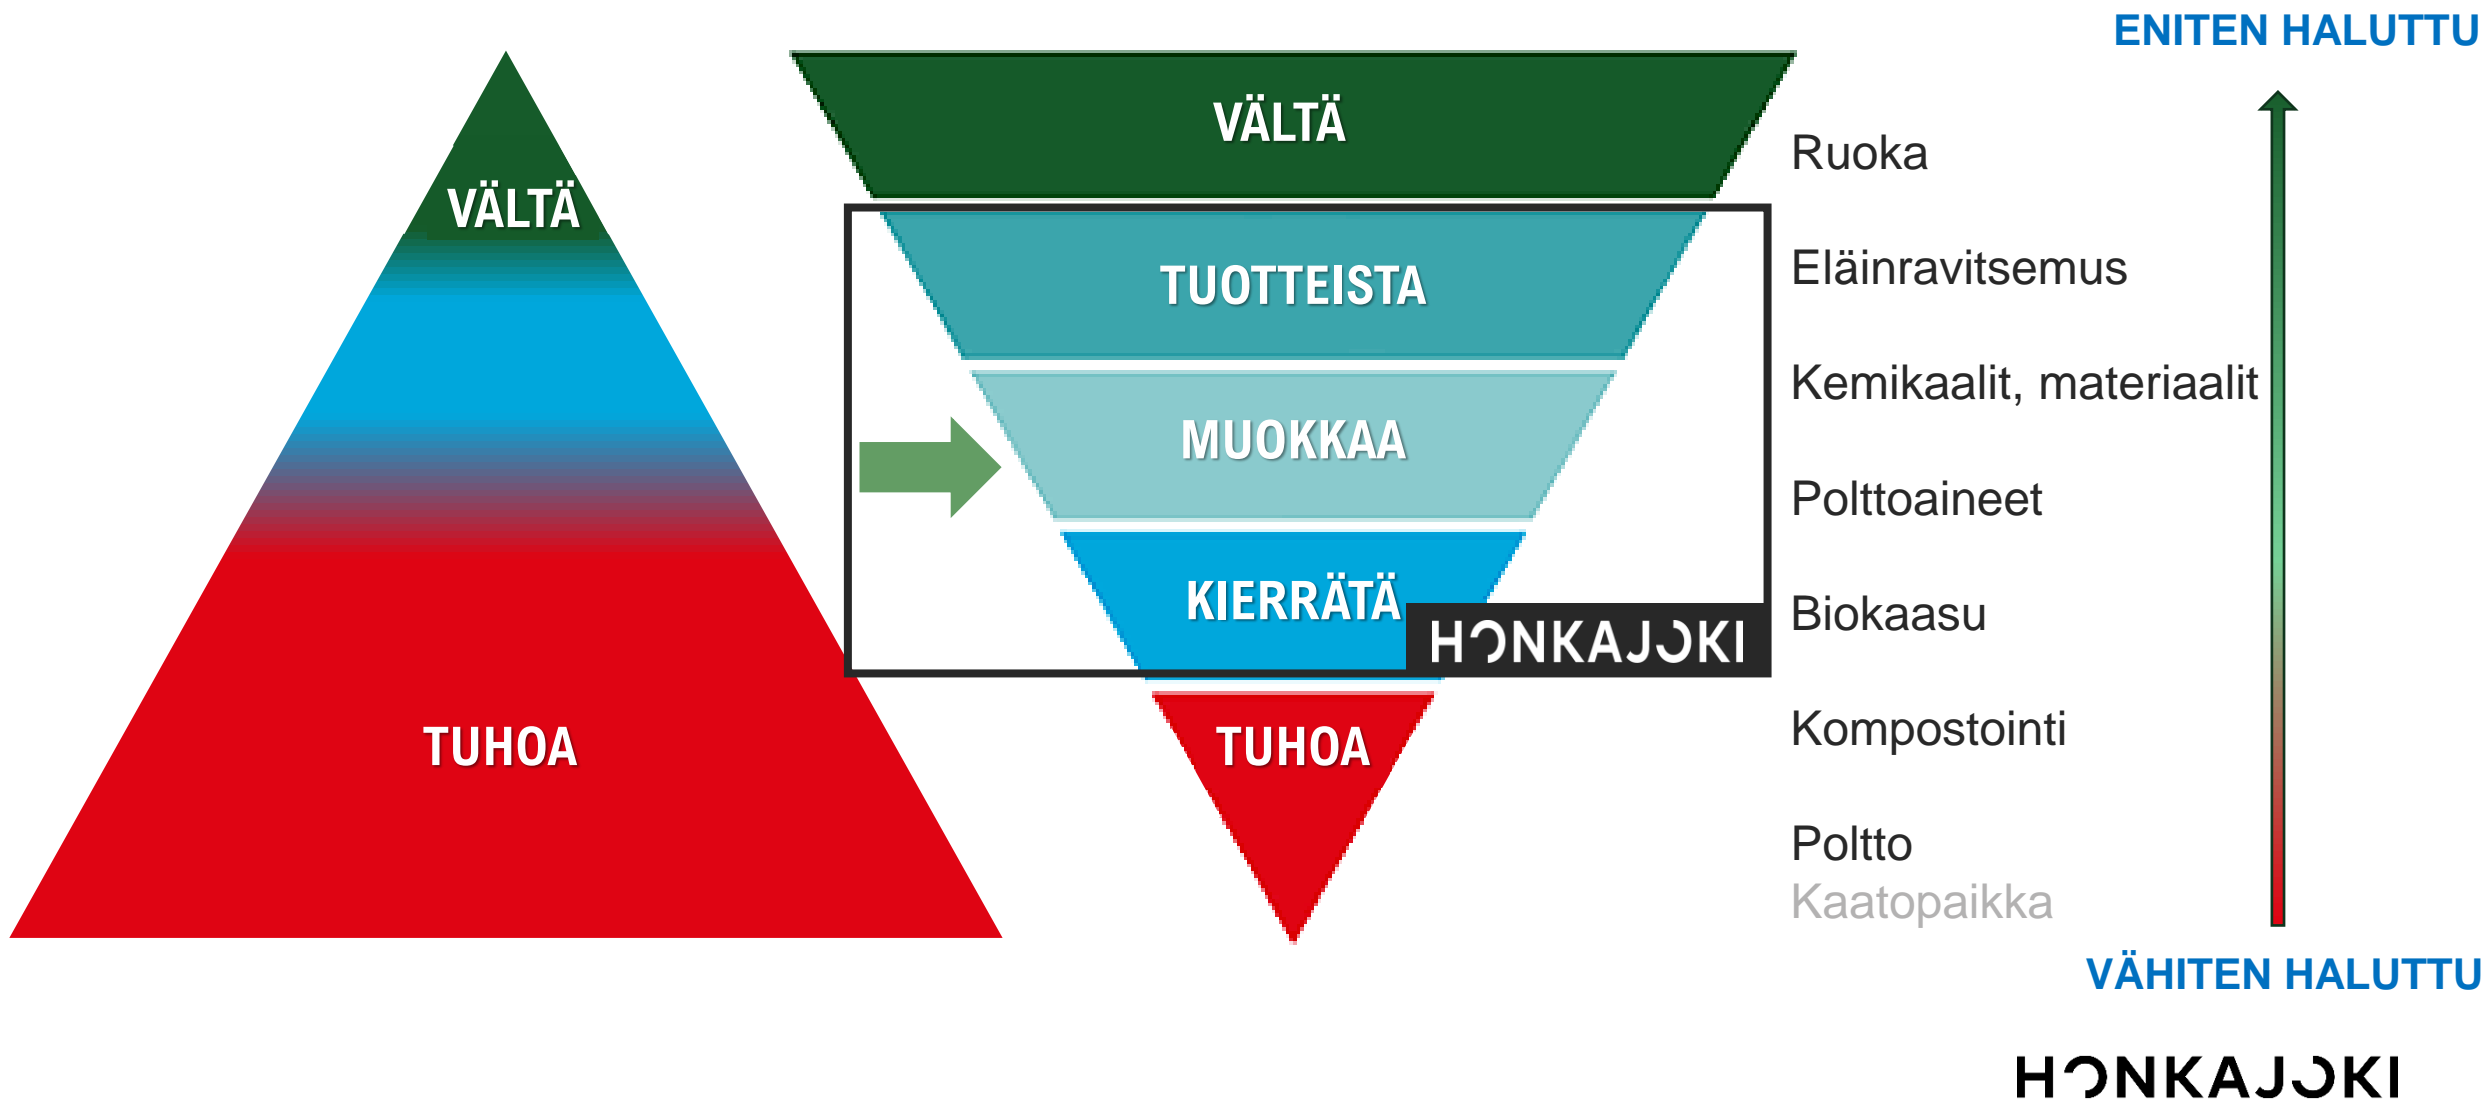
ENITEN HALUTTU

VÄLTÄ

TUHOA

VÄLTÄ

TUOTTEISTA

MUOKKAA

KIERRÄTÄ

HONKAJOKI

TUHOA

Ruoka
Eläinravitsemus
Kemikaalit, materiaalit
Polttoaineet
Biokaasu
Kompostointi
Poltto
Kaatopaikka

VÄHITEN HALUTTU

HONKAJOKI